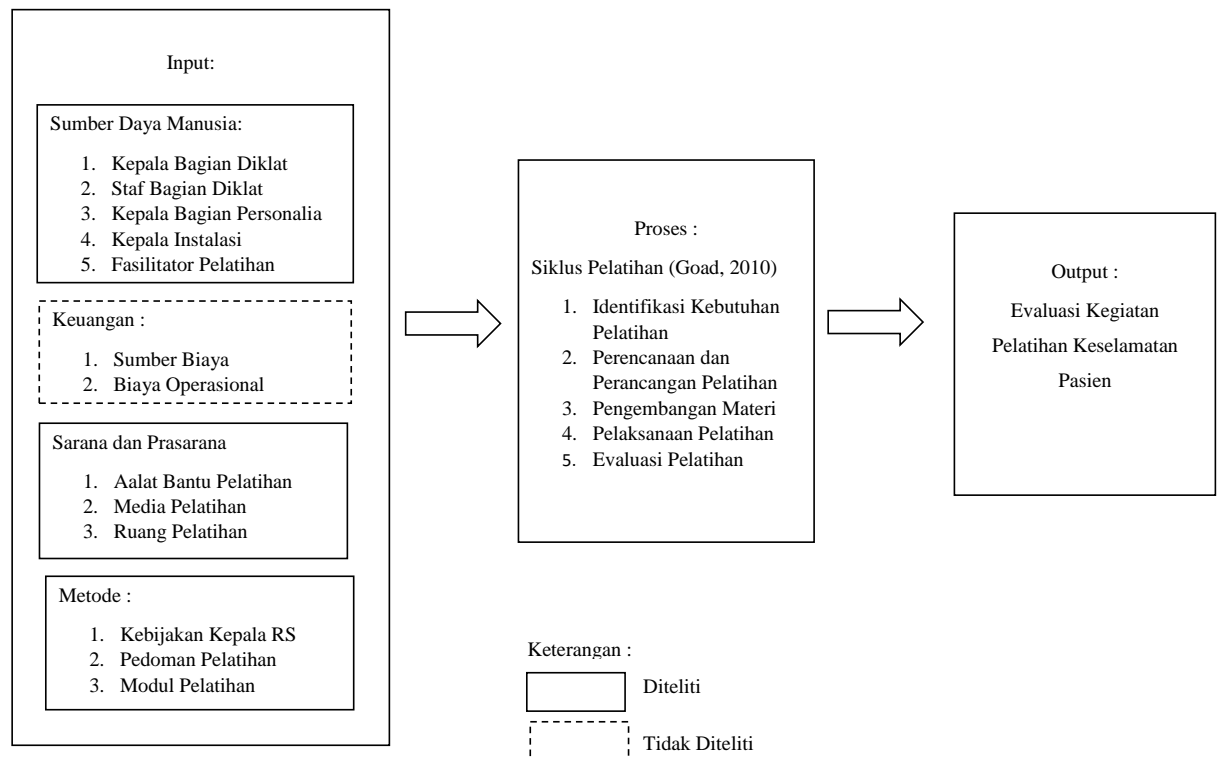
Input:

Sumber Daya Manusia:

1. Kepala Bagian Diklat
2. Staf Bagian Diklat
3. Kepala Bagian Personalia
4. Kepala Instalasi
5. Fasilitator Pelatihan

Keuangan :

1. Sumber Biaya
2. Biaya Operasional

Sarana dan Prasarana

1. Aalat Bantu Pelatihan
2. Media Pelatihan
3. Ruang Pelatihan

Metode :

1. Kebijakan Kepala RS
2. Pedoman Pelatihan
3. Modul Pelatihan

Proses :

Siklus Pelatihan (Goad, 2010)

1. Identifikasi Kebutuhan Pelatihan
2. Perencanaan dan Perancangan Pelatihan
3. Pengembangan Materi
4. Pelaksanaan Pelatihan
5. Evaluasi Pelatihan

Output :

Evaluasi Kegiatan Pelatihan Keselamatan Pasien

Keterangan :

Diteliti

Tidak Diteliti